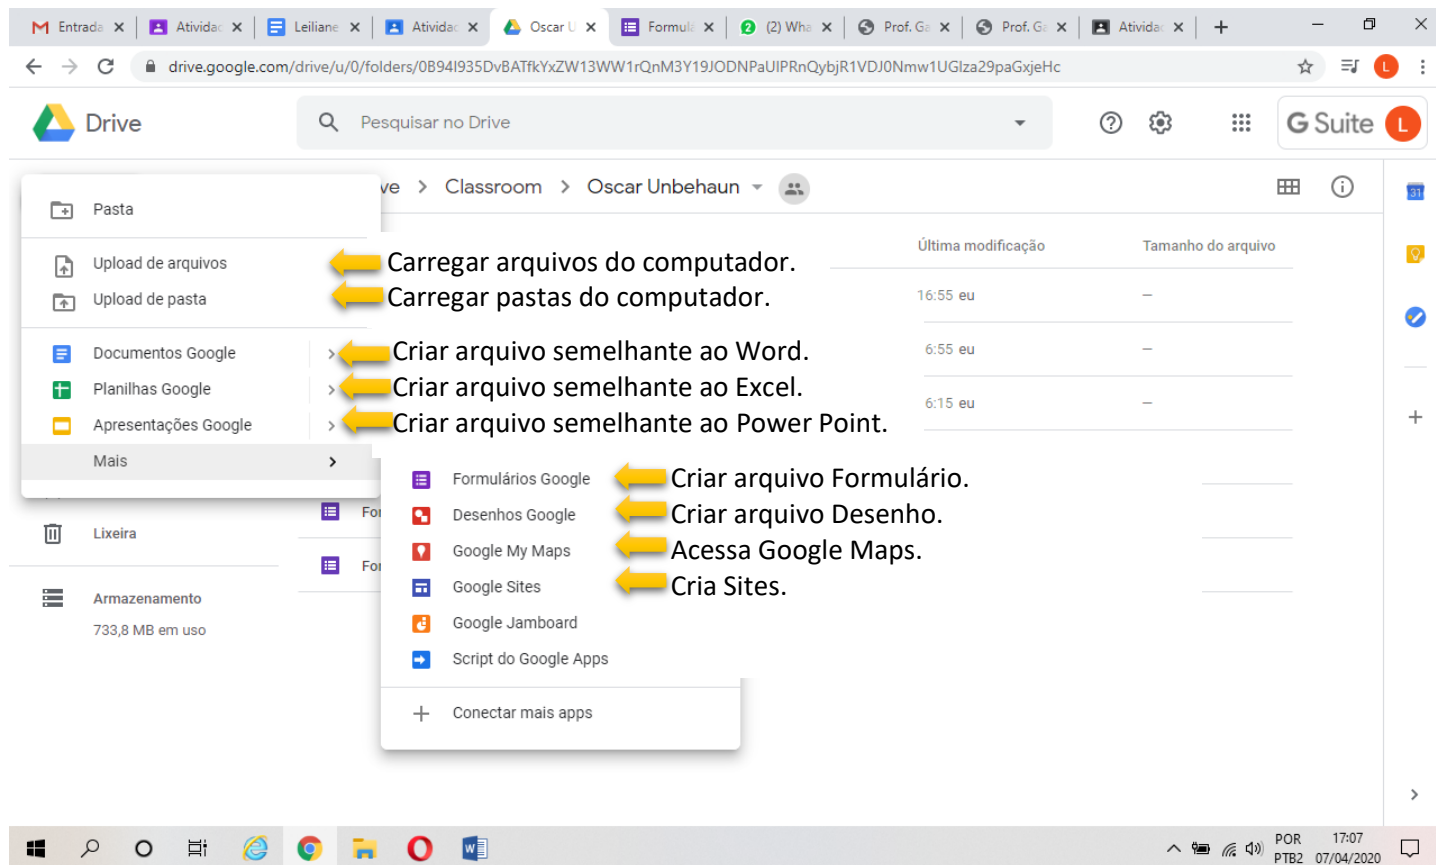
Entrada × Atividad × Leiliane × Atividad × Oscar U × Formulá × (2) Wha × Prof. Ga × Prof. Ga × Atividad × +

drive.google.com/drive/u/0/folders/0B94I935DvBATfkYxZW13WW1rQnM3Y19JODNPaUlPRnQybjR1VDJ0Nmw1UGlza29paGxjeHc

Drive

Pesquisar no Drive

G Suite

ve > Classroom > Oscar Unbehaun

Pasta

Upload de arquivos
Carregar arquivos do computador.

Upload de pasta
Carregar pastas do computador.

Documentos Google
Criar arquivo semelhante ao Word.

Planilhas Google
Criar arquivo semelhante ao Excel.

Apresentações Google
Criar arquivo semelhante ao Power Point.

Mais

Última modificação | Tamanho do arquivo
16:55 eu –
6:55 eu –
6:15 eu –

Formulários Google
Criar arquivo Formulário.

Desenhos Google
Criar arquivo Desenho.

Google My Maps
Acessa Google Maps.

Google Sites
Cria Sites.

Google Jamboard

Script do Google Apps

Conectar mais apps

For
For

Lixeira

Armazenamento
733,8 MB em uso

POR PTB2 17:07 07/04/2020